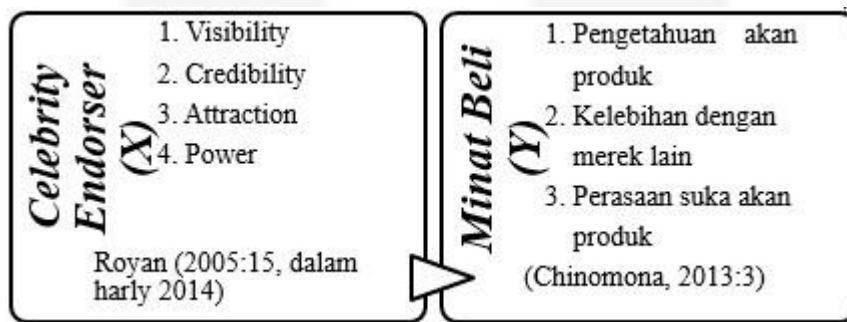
Celebrity Endorser (X)

1. Visibility
2. Credibility
3. Attraction
4. Power

Royan (2005:15, dalam harly 2014)

Minat Beli (Y)

1. Pengetahuan akan produk
2. Kelebihan dengan merek lain
3. Perasaan suka akan produk

(Chinomona, 2013:3)